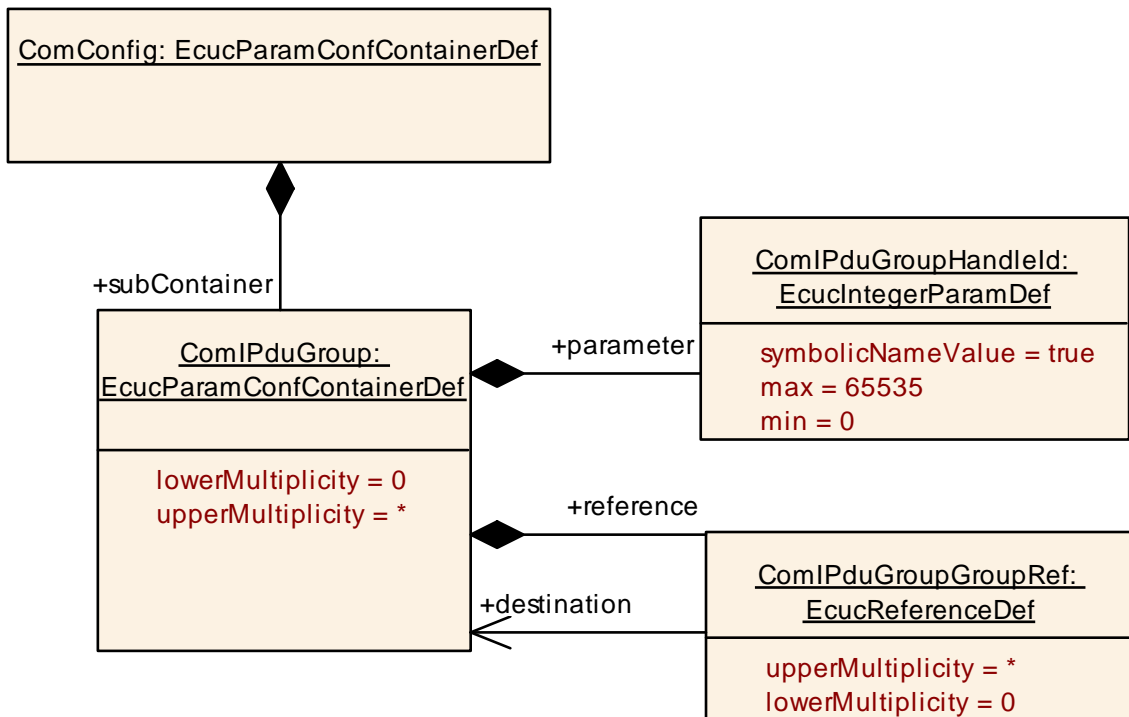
ComConfig: EcucParamConfContainerDef

+subContainer

ComIPduGroup: EcucParamConfContainerDef

lowerMultiplicity = 0
upperMultiplicity = *

+parameter

ComIPduGroupHandleId: EcucIntegerParamDef

symbolicNameValue = true
max = 65535
min = 0

+reference

+destination

ComIPduGroupGroupRef: EcucReferenceDef

upperMultiplicity = *
lowerMultiplicity = 0